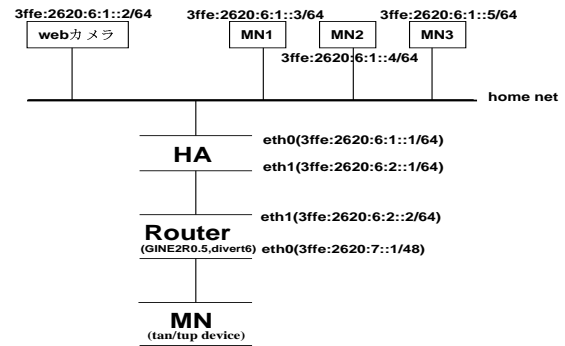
3ffe:2620:6:1::2/64

webカメラ

3ffe:2620:6:1::3/64

MN1

MN2

3ffe:2620:6:1::4/64

3ffe:2620:6:1::5/64

MN3

home net

HA

eth0(3ffe:2620:6:1::1/64)

eth1(3ffe:2620:6:2::1/64)

Router

(GINE2R0.5,divert6)

eth1(3ffe:2620:6:2::2/64)

eth0(3ffe:2620:7::1/48)

MN

(tan/tup device)